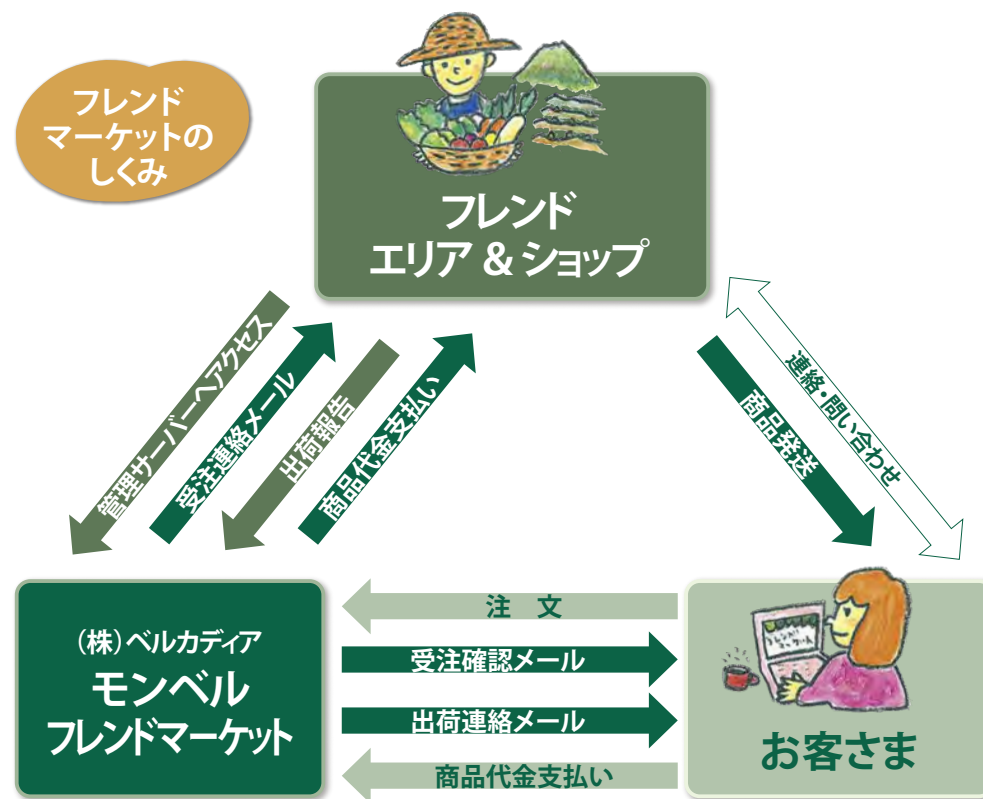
フレンドマーケットのしくみ

フレンド
エリア & ショップ

管理サーバーへアクセス
受注連絡メール
出荷報告
商品代金支払い

商品発送
連絡・問い合わせ

（株）ベルカディア
モンベル
フレンドマーケット

注　文
受注確認メール
出荷連絡メール
商品代金支払い

お客さま